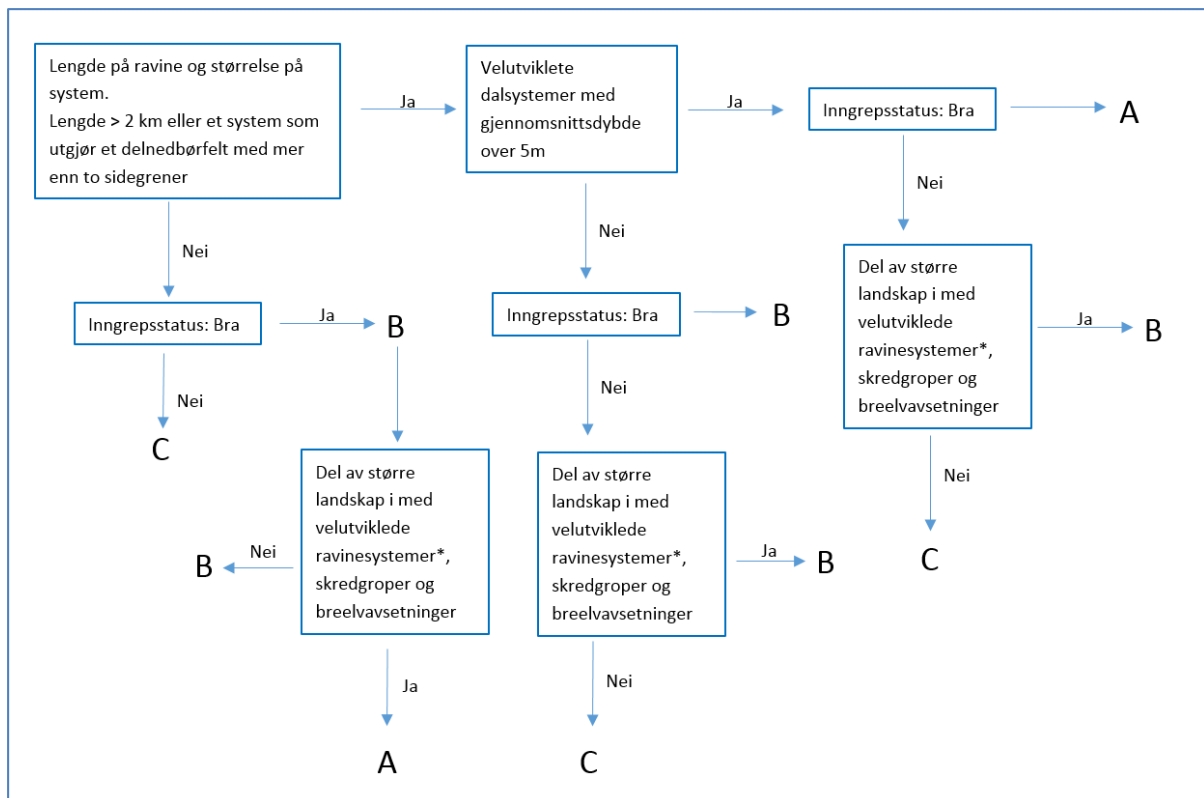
Lengde på ravine og størrelse på system.
Lengde > 2 km eller et system som utgjør et delnedbørfelt med mer enn to sidegrener

Ja

Velutviklete dalsystemer med gjennomsnittsdybde over 5m

Ja

Inngrepsstatus: Bra

A

Nei

Nei

Nei

Inngrepsstatus: Bra

Ja

B

Inngrepsstatus: Bra

B

Del av større landskap i med velutviklede ravinesystemer*, skredgroper og breelvavsetninger

Ja

B

Nei

Nei

C

Nei

Del av større landskap i med velutviklede ravinesystemer*, skredgroper og breelvavsetninger

Del av større landskap i med velutviklede ravinesystemer*, skredgroper og breelvavsetninger

B

Ja

B

C

Ja

Nei

A

C